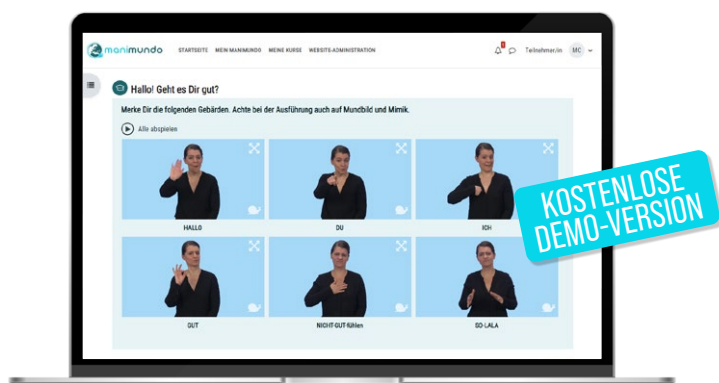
manimundo STARTSEITE MEIN MANIMUNDO MEINE KURSE WEBSITE-ADMINISTRATION Teilnehmer.in MC

Hallo! Geht es Dir gut?

Merke Dir die folgenden Gebärden. Achte bei der Ausführung auch auf Mundbild und Mimik.

Alle abspielen

HALLO

DU

ICH

GUT

NICHT GUT fühlen

SO-LALA

KOSTENLOSE DEMO-VERSION